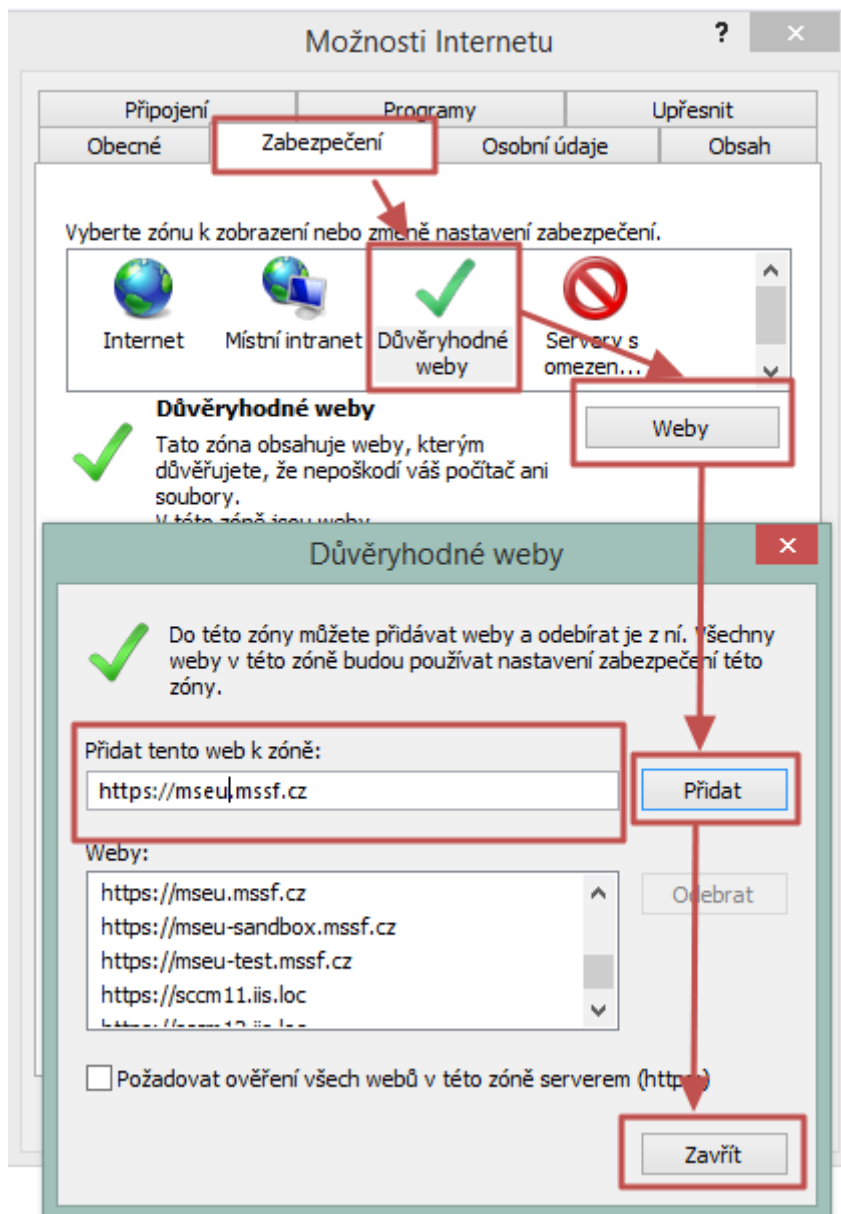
Možnosti Internetu

?

✕

Připojení

Programy

Upřesnit

Obecné

Zabezpečení

Osobní údaje

Obsah

Vyberte zónu k zobrazení nebo změně nastavení zabezpečení.

Internet

Místní intranet

Důvěryhodné weby

Servery s omezen...

Důvěryhodné weby

Tato zóna obsahuje weby, kterým důvěřujete, že nepoškodí váš počítač ani soubory.

V této zóně jsou weby

Weby

Důvěryhodné weby

✕

Do této zóny můžete přidávat weby a odebírat je z ní. Všechny weby v této zóně budou používat nastavení zabezpečení této zóny.

Přidat tento web k zóně:

https://mseu.mssf.cz

Přidat

Weby:

https://mseu.mssf.cz
https://mseu-sandbox.mssf.cz
https://mseu-test.mssf.cz
https://sccm11.iis.loc
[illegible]

Odebrat

Požadovat ověření všech webů v této zóně serverem (https:)

Zavřít